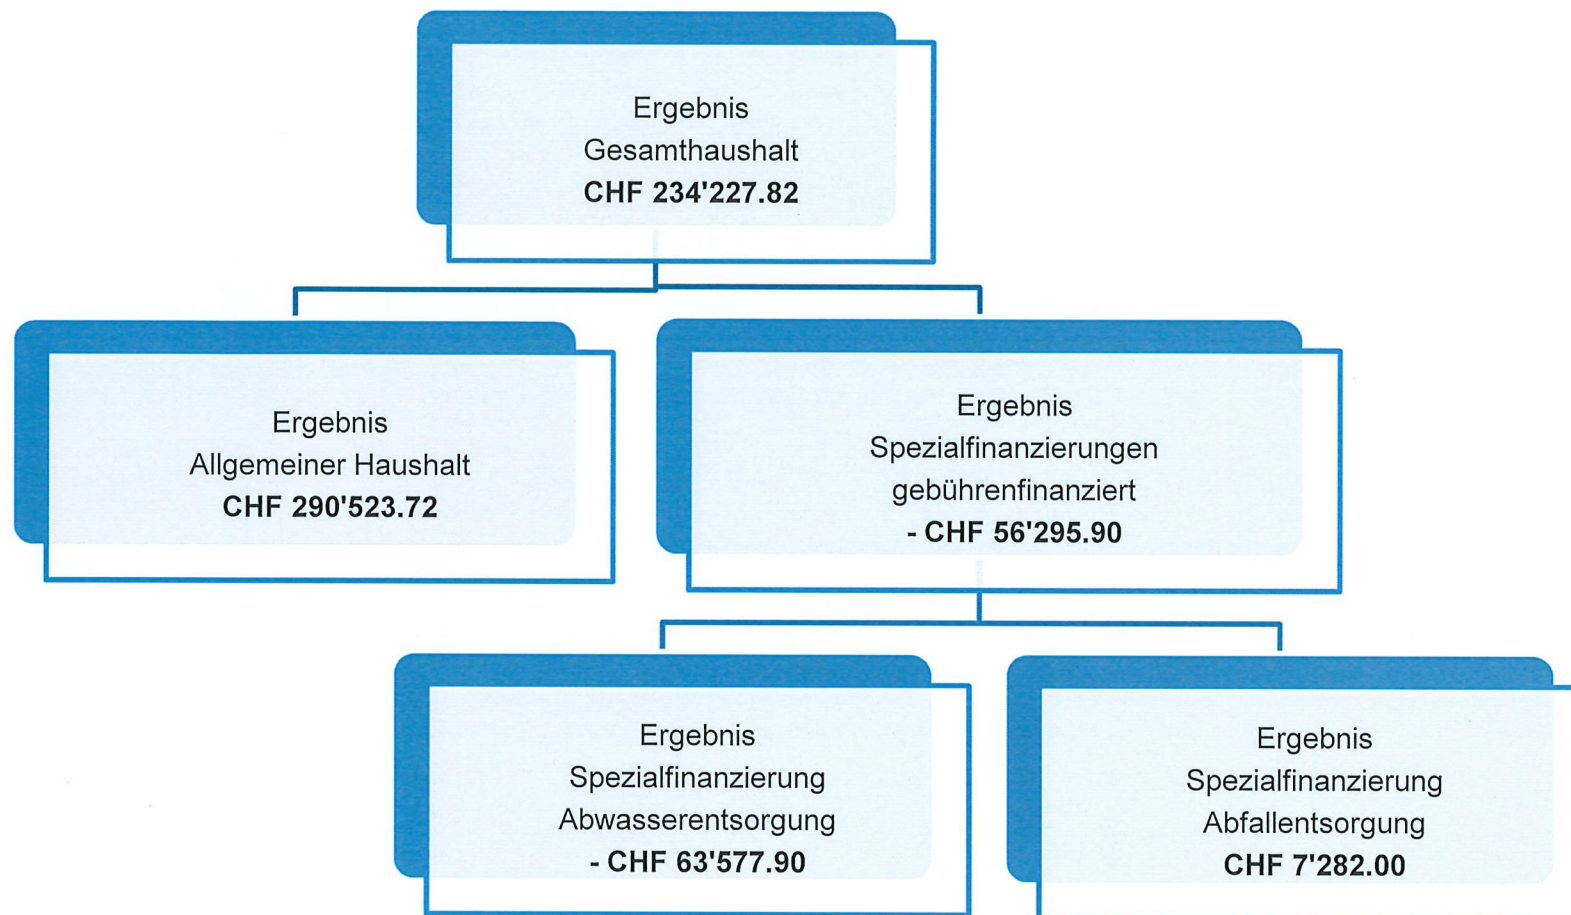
Ergebnis
Gesamthaushalt
**CHF 234'227.82**

Ergebnis
Allgemeiner Haushalt
**CHF 290'523.72**

Ergebnis
Spezialfinanzierungen
gebührenfinanziert
**- CHF 56'295.90**

Ergebnis
Spezialfinanzierung
Abwasserentsorgung
**- CHF 63'577.90**

Ergebnis
Spezialfinanzierung
Abfallentsorgung
**CHF 7'282.00**